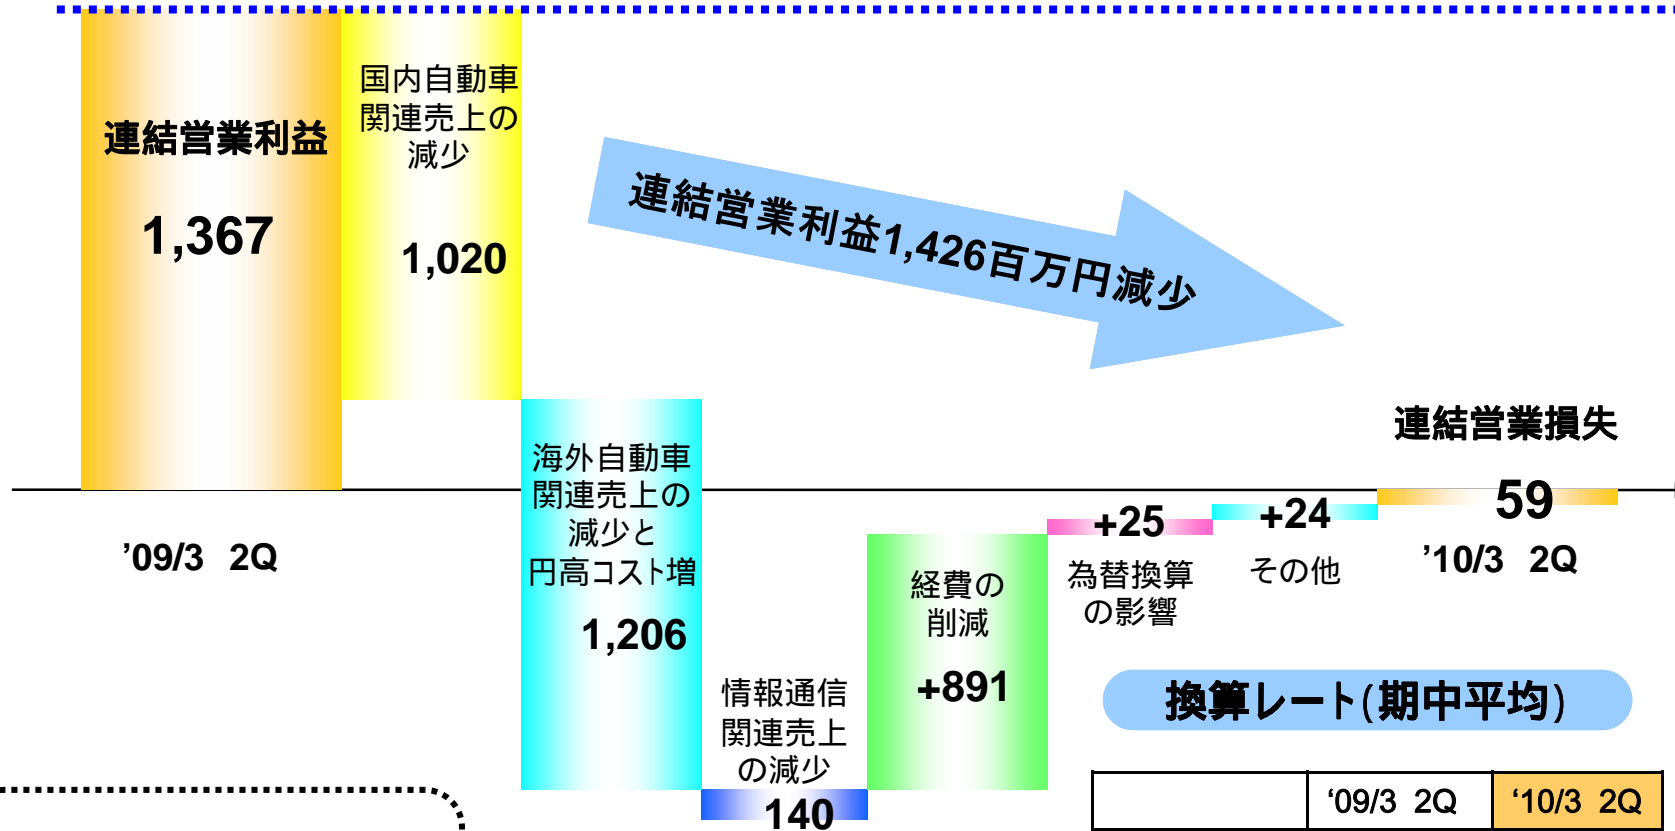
連結営業利益

1,367

国内自動車関連売上の減少

1,020

連結営業利益1,426百万円減少

海外自動車関連売上の減少と円高コスト増

1,206

情報通信関連売上の減少

140

経費の削減

+891

+25

為替換算の影響

+24

その他

連結営業損失

59

’09/3 2Q

’10/3 2Q

換算レート(期中平均)

| | ‘09/3 2Q | ‘10/3 2Q |
|---|---|---|